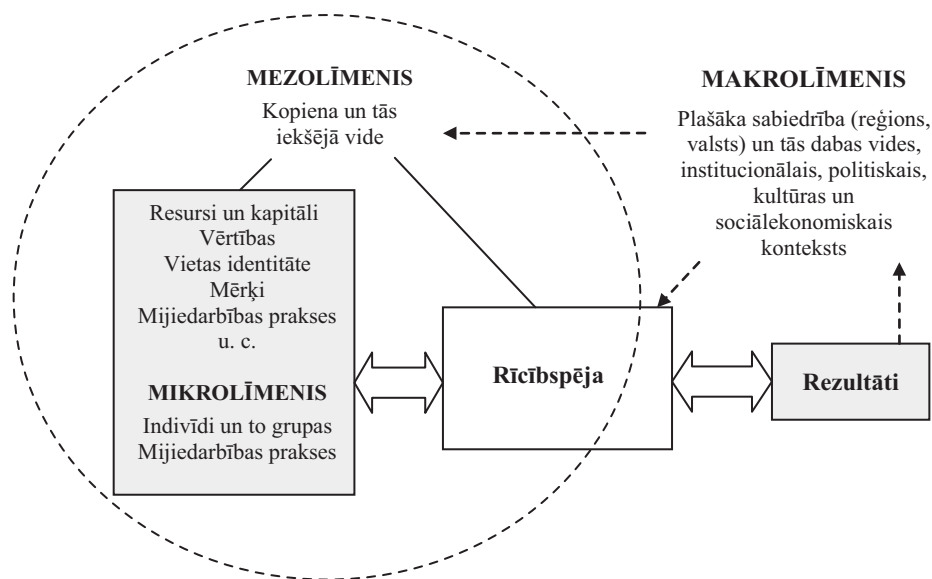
MEZOLĪMENIS
Kopiena un tās iekšējā vide

MAKROLĪMENIS
Plašāka sabiedrība (reģions, valsts) un tās dabas vides, institucionālais, politiskais, kultūras un sociālekonomiskais konteksts

Resursi un kapitāli
Vērtības
Vietas identitāte
Mērķi
Mijiedarbības prakses
u. c.

MIKROLĪMENIS
Indivīdi un to grupas
Mijiedarbības prakses

Rīcībspēja

Rezultāti